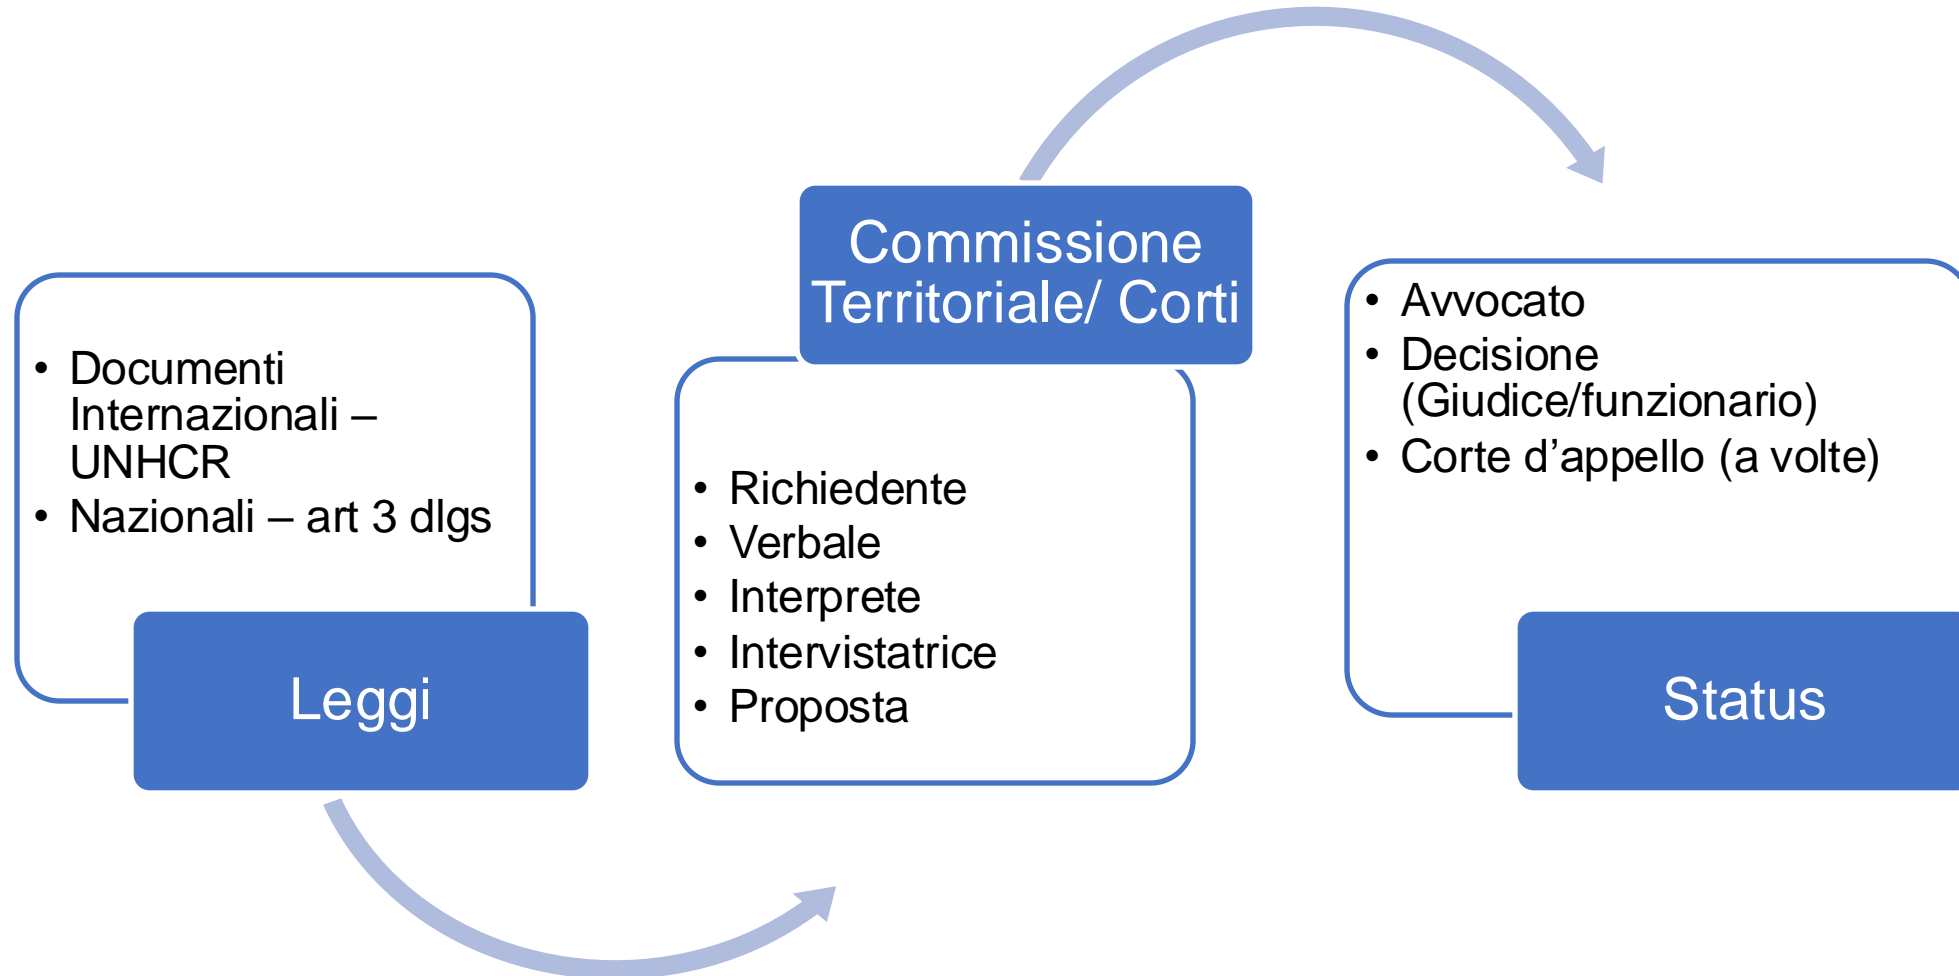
- Documenti Internazionali – UNHCR
- Nazionali – art 3 dlgs

Leggi

Commissione Territoriale/ Corti

- Richiedente
- Verbale
- Interprete
- Intervistatrice
- Proposta

- Avvocato
- Decisione (Giudice/funzionario)
- Corte d’appello (a volte)

Status